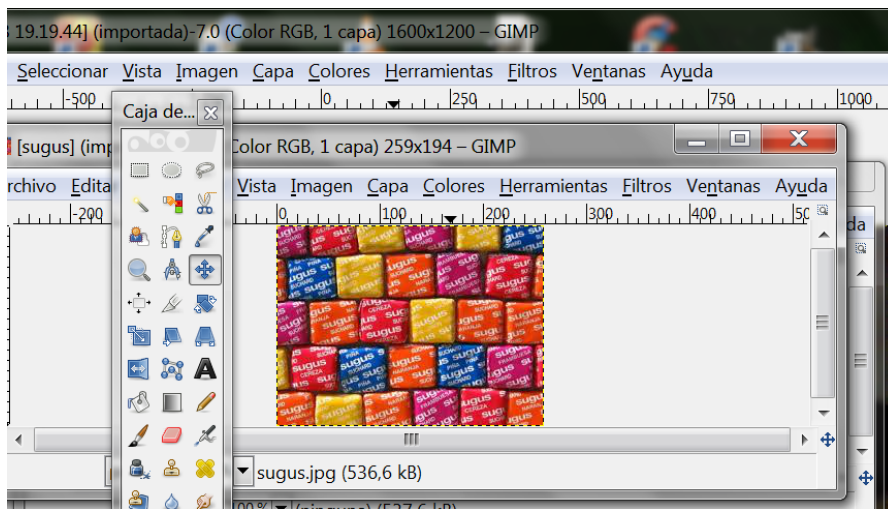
19.19.44] (importada)-7.0 (Color RGB, 1 capa) 1600x1200 – GIMP

Seleccionar Vista Imagen Capa Colores Herramientas Filtros Ventanas Ayuda

-500 0 250 500 750 1000

Caja de...

[sugus] (imp Color RGB, 1 capa) 259x194 – GIMP

rchivo Edita Vista Imagen Capa Colores Herramientas Filtros Ventanas Ayuda

-200 0 100 200 300 400 50

da

sugus.jpg (536,6 kB)

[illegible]